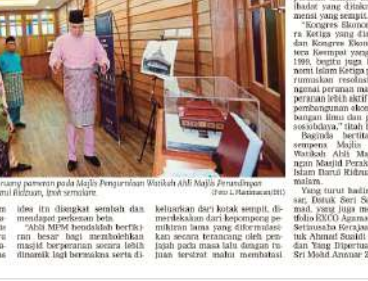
ibadat yang dinisbah mensi yang sempit. "Kongres Ekonomi ra Ketiga yang dia dan Kongres Ekono tera Kesempat yang 1999, begitu juga K nomi Islam Ketiga p rumuskan resolusi ngenai peranan mas peranan lebih aktif pembangunan eko bangun ilmu dan p sosioldaya," titah Baginda bertit sempena Majlis Watikah Ahli Ma ngan Masjid Perak Islam Darul Ridzu Yang turut hadir ra, Datuk Seri Sa mad, yang merup tfolio EXCO Agama Setiausaha Kerajaa tuk Ahmad Suaidi dan Yang Dipertua Sri Mohd Anuar Z

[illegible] nyang pameran pada Majlis Penyerahan Watikah Ahli Majlis Pemandangan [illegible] Ridzuan, Ipoh semalam.

ideas itu diangkat semula dan mendapat perkenan beta.

"Ahli MPM hendaklah berfikiran besar bagi membolehkan masjid berperanan secara lebih dinamik lagi bermakna serta di-

keluarkan dari kotak sempit, dimerdekakan dari kepompong pemikiran lama yang diformulasikan secara terancang oleh penjajah pada masa lalu dengan tujuan tersirat mahu membatasi

(Foto: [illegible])